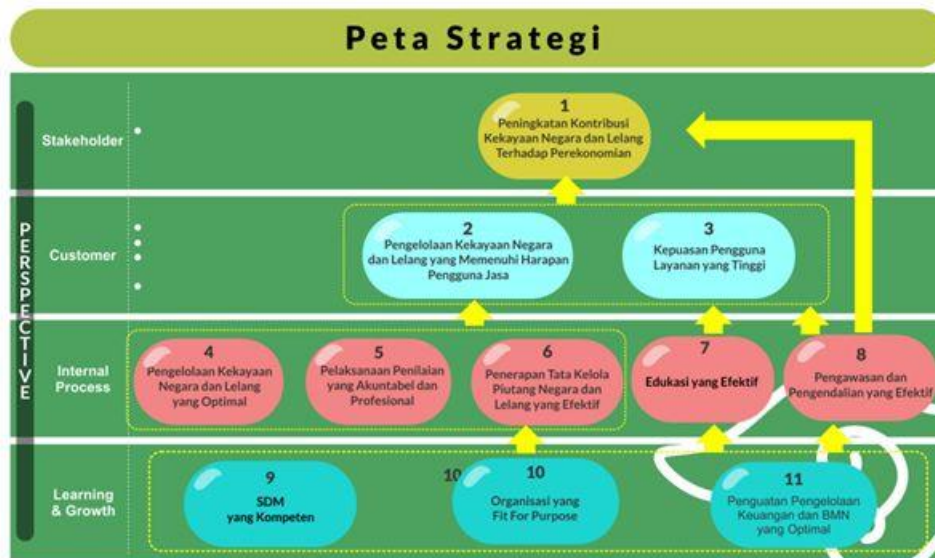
Peta Strategi

PERSPECTIVE

Stakeholder

1
Peningkatan Kontribusi Kekayaan Negara dan Lelang Terhadap Perekonomian

Customer

2
Pengelolaan Kekayaan Negara dan Lelang yang Memenuhi Harapan Pengguna Jasa

3
Kepuasan Pengguna Layanan yang Tinggi

Internal Process

4
Pengelolaan Kekayaan Negara dan Lelang yang Optimal

5
Pelaksanaan Penilaian yang Akuntabel dan Profesional

6
Penerapan Tata Kelola Piutang Negara dan Lelang yang Efektif

7
Edukasi yang Efektif

8
Pengawasan dan Pengendalian yang Efektif

Learning & Growth

9
SDM yang Kompeten

10

10
Organisasi yang Fit For Purpose

11
Penguatan Pengelolaan Keuangan dan BMN yang Optimal